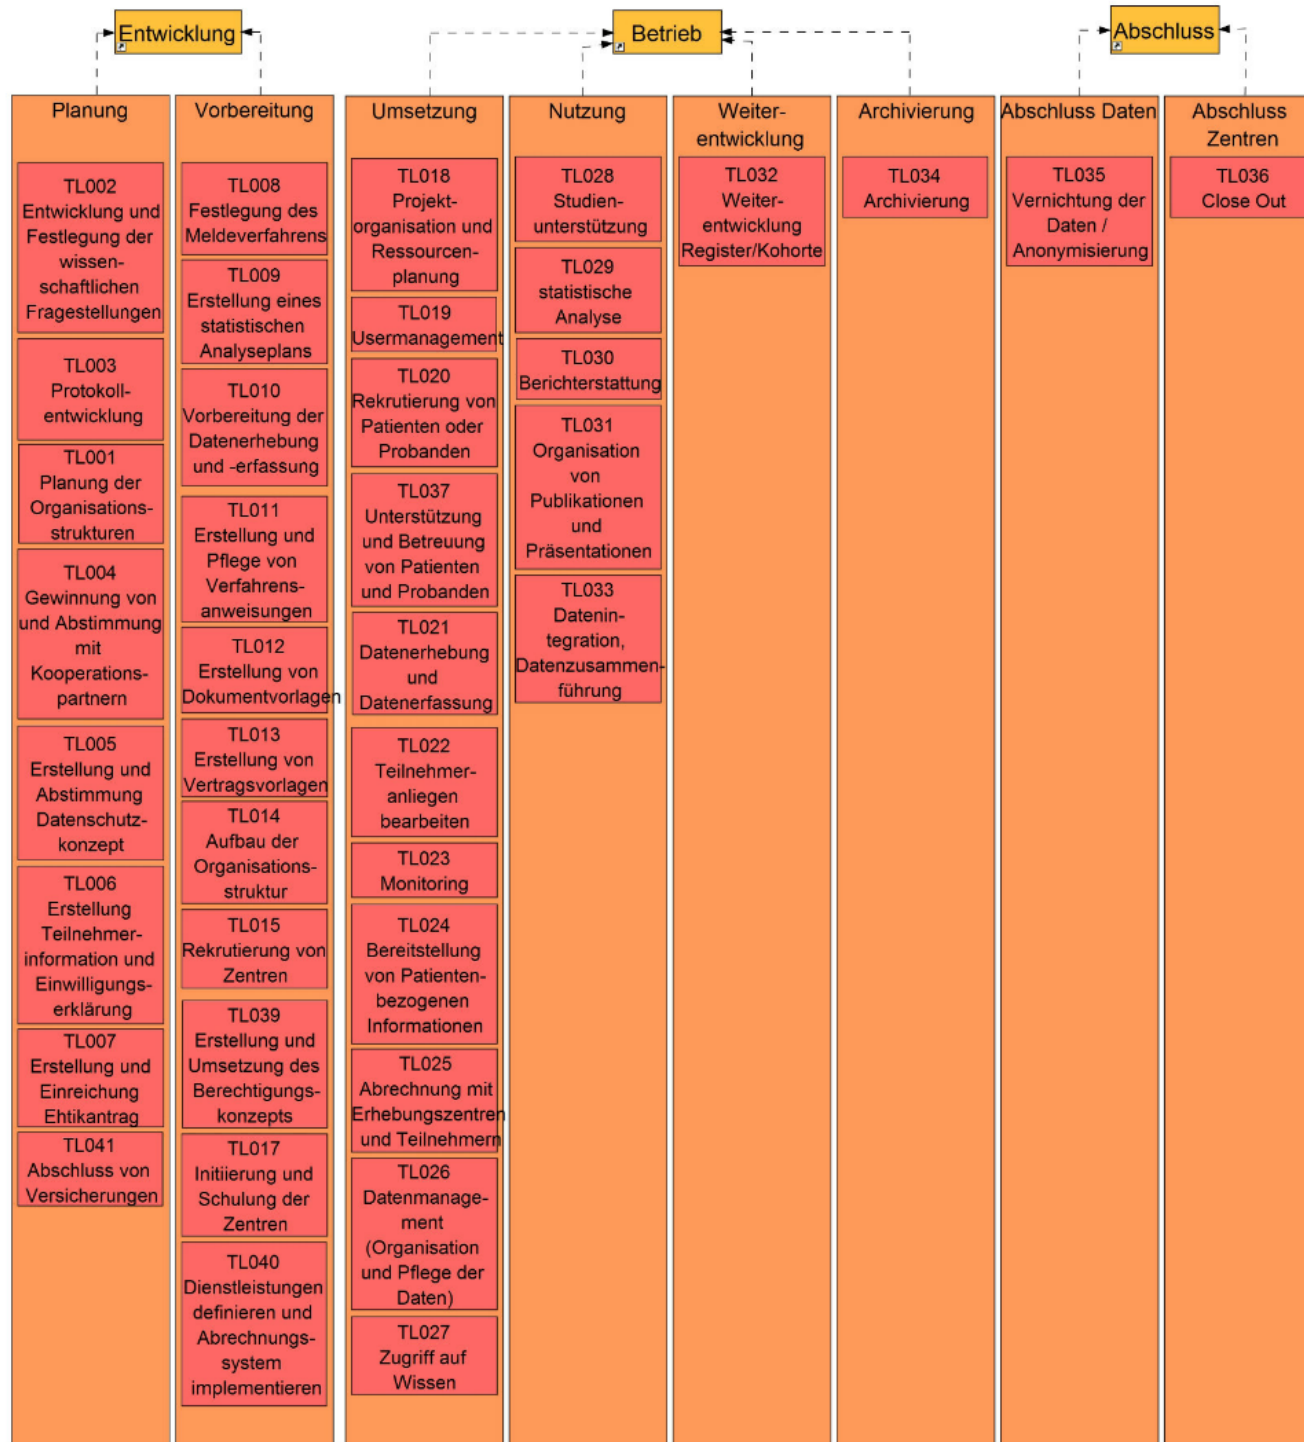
Entwicklung

Betrieb

Abschluss

Planung

TL002 Entwicklung und Festlegung der wissenschaftlichen Fragestellungen

TL003 Protokollentwicklung

TL001 Planung der Organisationsstrukturen

TL004 Gewinnung von und Abstimmung mit Kooperationspartnern

TL005 Erstellung und Abstimmung Datenschutzkonzept

TL006 Erstellung Teilnehmerinformation und Einwilligungserklärung

TL007 Erstellung und Einreichung Ehtikantrag

TL041 Abschluss von Versicherungen

Vorbereitung

TL008 Festlegung des Meldeverfahrens

TL009 Erstellung eines statistischen Analyseplans

TL010 Vorbereitung der Datenerhebung und -erfassung

TL011 Erstellung und Pflege von Verfahrensanweisungen

TL012 Erstellung von Dokumentvorlagen

TL013 Erstellung von Vertragsvorlagen

TL014 Aufbau der Organisationsstruktur

TL015 Rekrutierung von Zentren

TL039 Erstellung und Umsetzung des Berechtigungskonzepts

TL017 Initiierung und Schulung der Zentren

TL040 Dienstleistungen definieren und Abrechnungssystem implementieren

Umsetzung

TL018 Projektorganisation und Ressourcenplanung

TL019 Usermanagement

TL020 Rekrutierung von Patienten oder Probanden

TL037 Unterstützung und Betreuung von Patienten und Probanden

TL021 Datenerhebung und Datenerfassung

TL022 Teilnehmeranliegen bearbeiten

TL023 Monitoring

TL024 Bereitstellung von Patientenbezogenen Informationen

TL025 Abrechnung mit Erhebungszentren und Teilnehmern

TL026 Datenmanagement (Organisation und Pflege der Daten)

TL027 Zugriff auf Wissen

Nutzung

TL028 Studienunterstützung

TL029 statistische Analyse

TL030 Berichterstattung

TL031 Organisation von Publikationen und Präsentationen

TL033 Datenintegration, Datenzusammenführung

Weiterentwicklung

TL032 Weiterentwicklung Register/Kohorte

Archivierung

TL034 Archivierung

Abschluss Daten

TL035 Vernichtung der Daten / Anonymisierung

Abschluss Zentren

TL036 Close Out